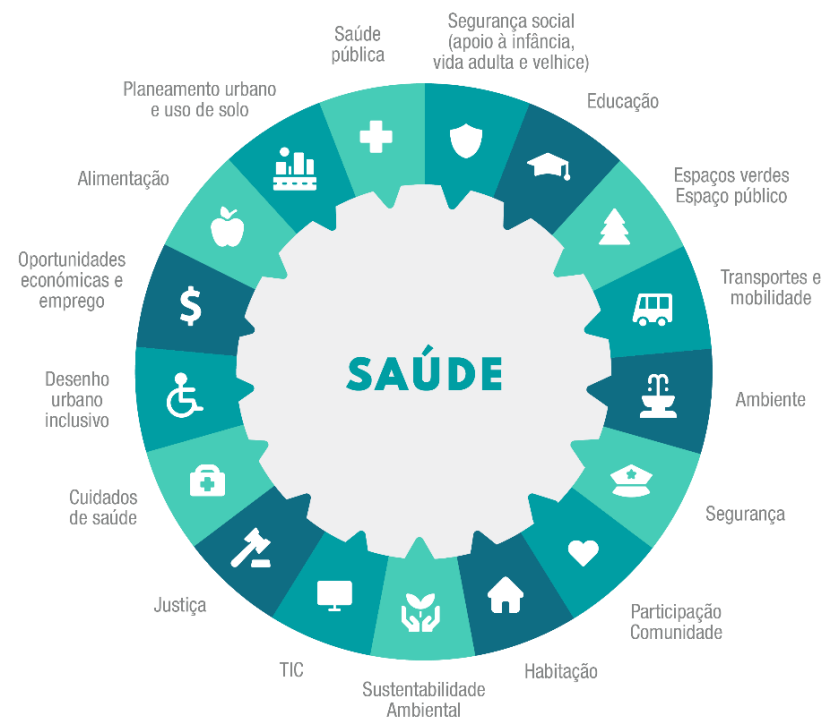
Saúde pública

Segurança social (apoio à infância, vida adulta e velhice)

Educação

Espaços verdes Espaço público

Transportes e mobilidade

Ambiente

Segurança

Participação Comunidade

Habitação

Sustentabilidade Ambiental

TIC

Justiça

Cuidados de saúde

Desenho urbano inclusivo

Oportunidades económicas e emprego

Alimentação

Planeamento urbano e uso de solo

SAÚDE